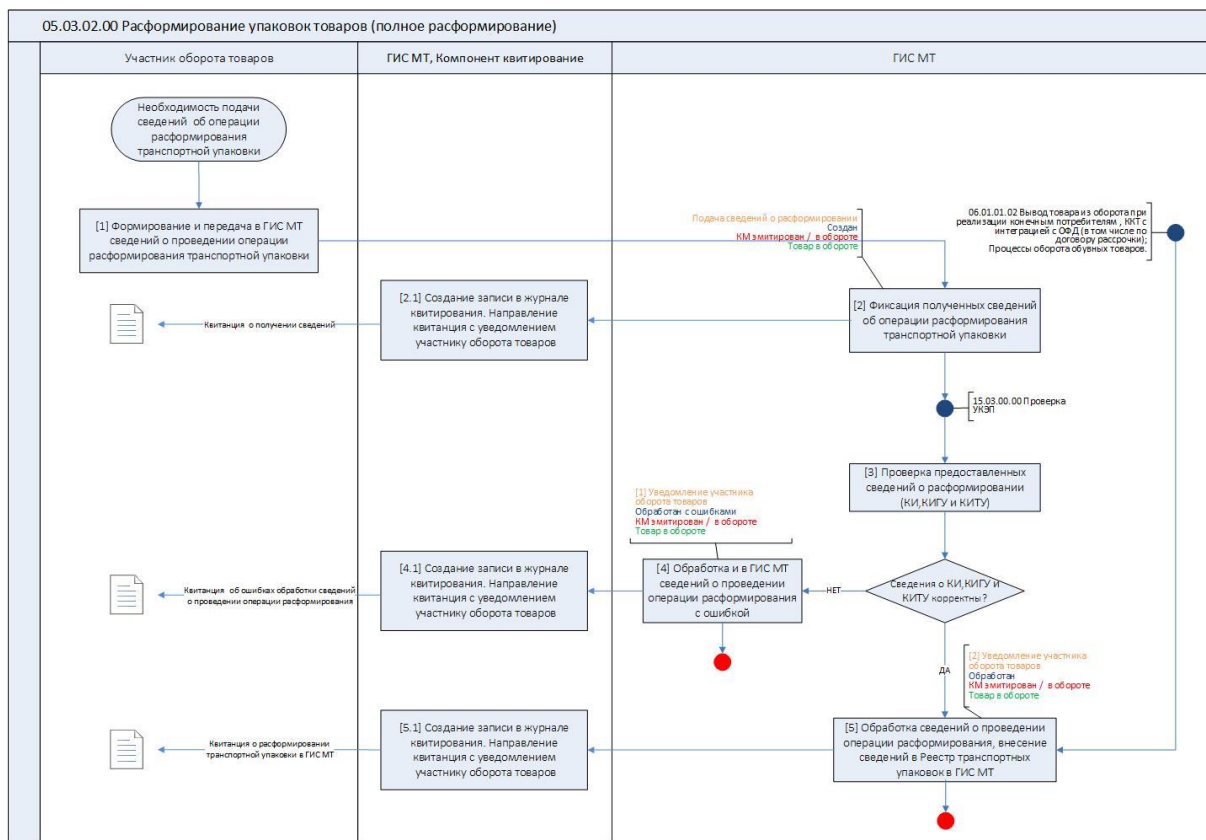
05.03.02.00 Расформирование упаковок товаров (полное расформирование)

Участник оборота товаров

ГИС МТ, Компонент квитирование

ГИС МТ

Необходимость подачи сведений об операции расформирования транспортной упаковки

[1] Формирование и передача в ГИС МТ сведений о проведении операции расформирования транспортной упаковки

Подача сведений о расформировании
Создан
КМ эмитирован / в обороте
Товар в обороте

06.01.01.02 Вывод товара из оборота при реализации конечным потребителям, ККТ с интеграцией с ОФД (в том числе по договору рассрочки); Процессы оборота обувных товаров.

[2.1] Создание записи в журнале квитирования. Направление квитанция с уведомлением участнику оборота товаров

Квитанция о получении сведений

[2] Фиксация полученных сведений об операции расформирования транспортной упаковки

15.03.00.00 Проверка УКЭП

[3] Проверка предоставленных сведений о расформировании (КИ,КИГУ и КИТУ)

[1] Уведомление участника оборота товаров
Обработан с ошибками
КМ эмитирован / в обороте
Товар в обороте

[4.1] Создание записи в журнале квитирования. Направление квитанция с уведомлением участнику оборота товаров

Квитанция об ошибках обработки сведений о проведении операции расформирования

[4] Обработка и в ГИС МТ сведений о проведении операции расформирования с ошибкой

НЕТ

Сведения о КИ,КИГУ и КИТУ корректны?

ДА

[2] Уведомление участника оборота товаров
Обработан
КМ эмитирован / в обороте
Товар в обороте

[5.1] Создание записи в журнале квитирования. Направление квитанция с уведомлением участнику оборота товаров

Квитанция о расформировании транспортной упаковки в ГИС МТ

[5] Обработка сведений о проведении операции расформирования, внесение сведений в Реестр транспортных упаковок в ГИС МТ